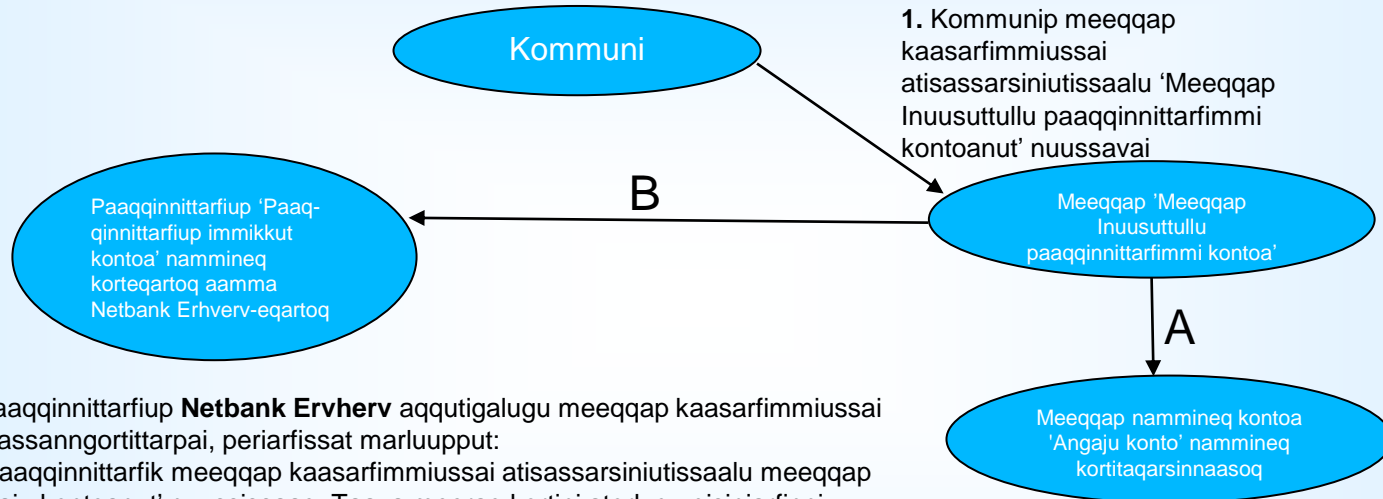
Kommuni

1. Kommunip meeqqap kaasarfimmiussai atisassarsiniutissaalu ‘Meeqqap Inuusuttullu paaqqinnittarfimmi kontoanut’ nuussavai

Paaqqinnittarfiup ‘Paaqqinnittarfiup immikkut kontoa’ nammineq korteqartoq aamma Netbank Erhverv-eqartoq

B

Meeqqap ’Meeqqap Inuusuttullu paaqqinnittarfimmi kontoa’

A

Meeqqap nammineq kontoa ’Angaju konto’ nammineq kortitaqarsinnaasoq

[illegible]aaqqinnittarfiup **Netbank Ervherv** aqqutigalugu meeqqap kaasarfimmiussai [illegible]assanngortittarpai, periarfissat marluupput:

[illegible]aaqqinnittarfik meeqqap kaasarfimmiussai atisassarsiniutissaalu meeqqap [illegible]